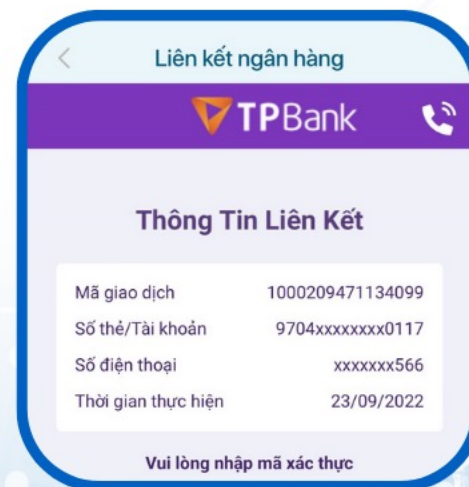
<

Liên kết ngân hàng

TPBank

Thông Tin Liên Kết

| | |
|---|---|
| Mã giao dịch | 1000209471134099 |
| Số thẻ/Tài khoản | 9704xxxxxxxx0117 |
| Số điện thoại | xxxxxxx566 |
| Thời gian thực hiện | 23/09/2022 |

Vui lòng nhập mã xác thực